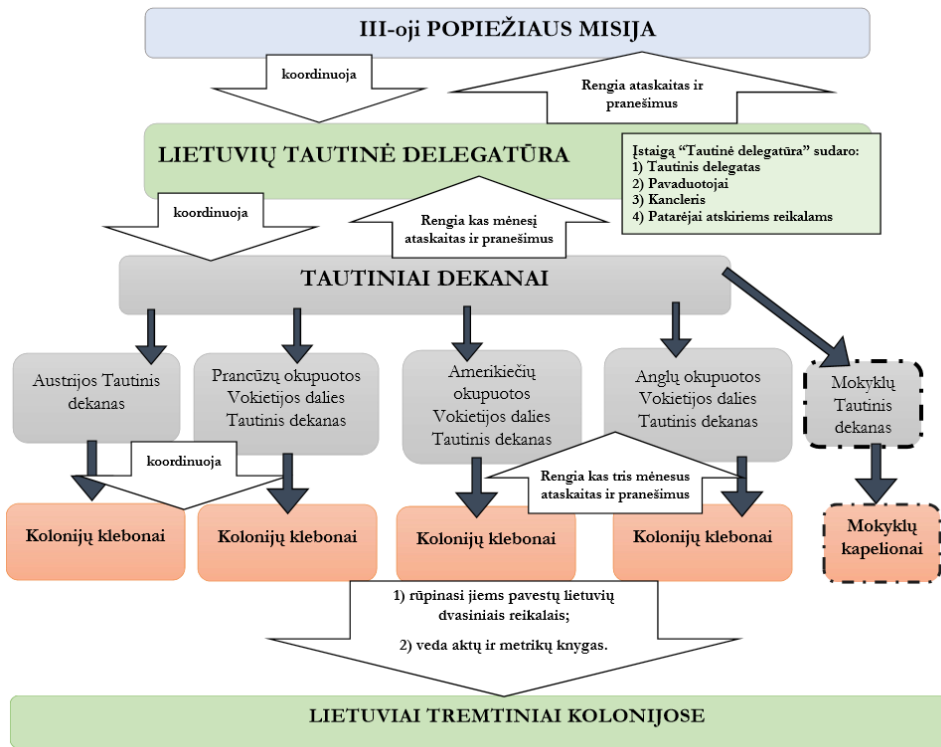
III-oji POPIEŽIAUS MISIJA

koordinuoja

Rengia ataskaitas ir pranešimus

LIETUVIŲ TAUTINĖ DELEGATŪRA

Įstaigą "Tautinė delegatūra" sudaro:
1) Tautinis delegatas
2) Pavaduotojai
3) Kancleris
4) Patarėjai atskiriems reikalams

koordinuoja

Rengia kas mėnesį ataskaitas ir pranešimus

TAUTINIAI DEKANAI

Austrijos Tautinis dekanas

Prancūzų okupuotos Vokietijos dalies Tautinis dekanas

Amerikiečių okupuotos Vokietijos dalies Tautinis dekanas

Anglų okupuotos Vokietijos dalies Tautinis dekanas

Mokyklų Tautinis dekanas

koordinuoja

Rengia kas tris mėnesus ataskaitas ir pranešimus

Kolonijų klebonai

Kolonijų klebonai

Kolonijų klebonai

Kolonijų klebonai

Mokyklų kapelionai

1) rūpinasi jiems pavestų lietuvių dvasiniais reikalais;

2) veda aktų ir metrikų knygas.

LIETUVIAI TREMTINIAI KOLONIJOSE